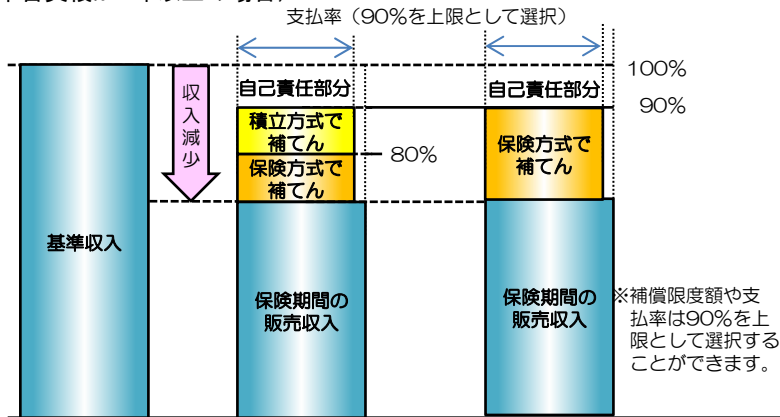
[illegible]

支払率（90%を上限として選択）

100%

90%

80%

基準収入

収入減少

自己責任部分

積立方式で補てん

保険方式で補てん

保険期間の販売収入

自己責任部分

保険方式で補てん

保険期間の販売収入

※補償限度額や支払率は90%を上限として選択することができます。